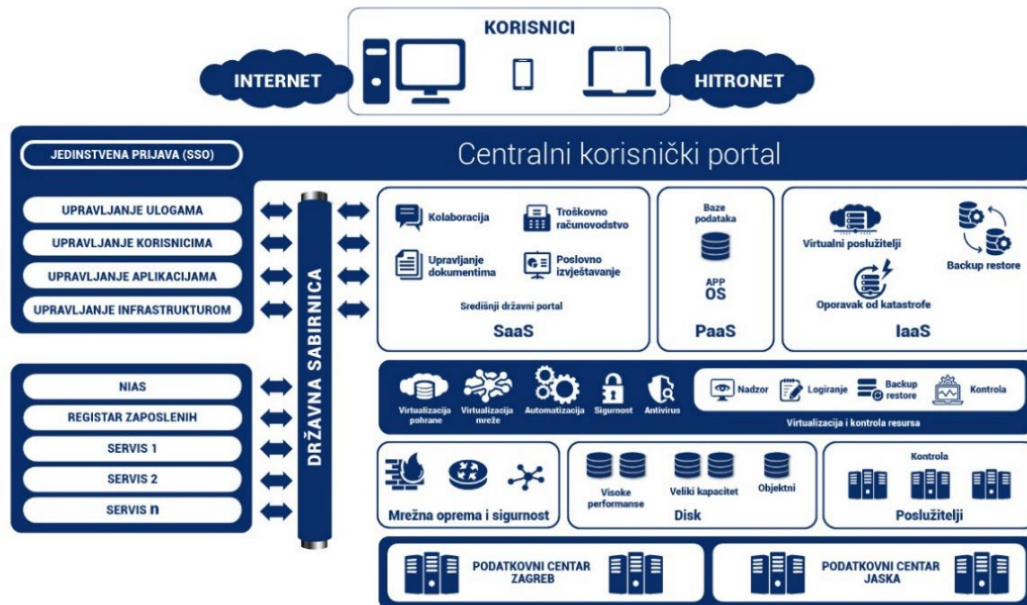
KORISNICI

INTERNET

HITRONET

JEDINSTVENA PRIJAVA (SSO)

Centralni korisnički portal

UPRAVLJANJE ULOGAMA

UPRAVLJANJE KORISNICIMA

UPRAVLJANJE APLIKACIJAMA

UPRAVLJANJE INFRASTRUKTUROM

DRŽAVNA SABIRNICA

Kolaboracija

Troškovno računovodstvo

Upravljanje dokumentima

Poslovno izvještavanje

Središnji državni portal

SaaS

Baze podataka

APP OS

PaaS

Virtualni poslužitelji

Backup restore

Oporavak od katastrofe

IaaS

NIAS

REGISTAR ZAPOSLENIH

SERVIS 1

SERVIS 2

SERVIS n

Virtualizacija pohrane

Virtualizacija mreže

Automatizacija

Sigurnost

Antivirus

Nadzor

Logiranje

Backup restore

Kontrola

Virtualizacija i kontrola resursa

Mrežna oprema i sigurnost

Visoke performanse

Veliki kapacitet

Objektni

Disk

Kontrola

Poslužitelji

PODATKOVNI CENTAR ZAGREB

PODATKOVNI CENTAR JASKA